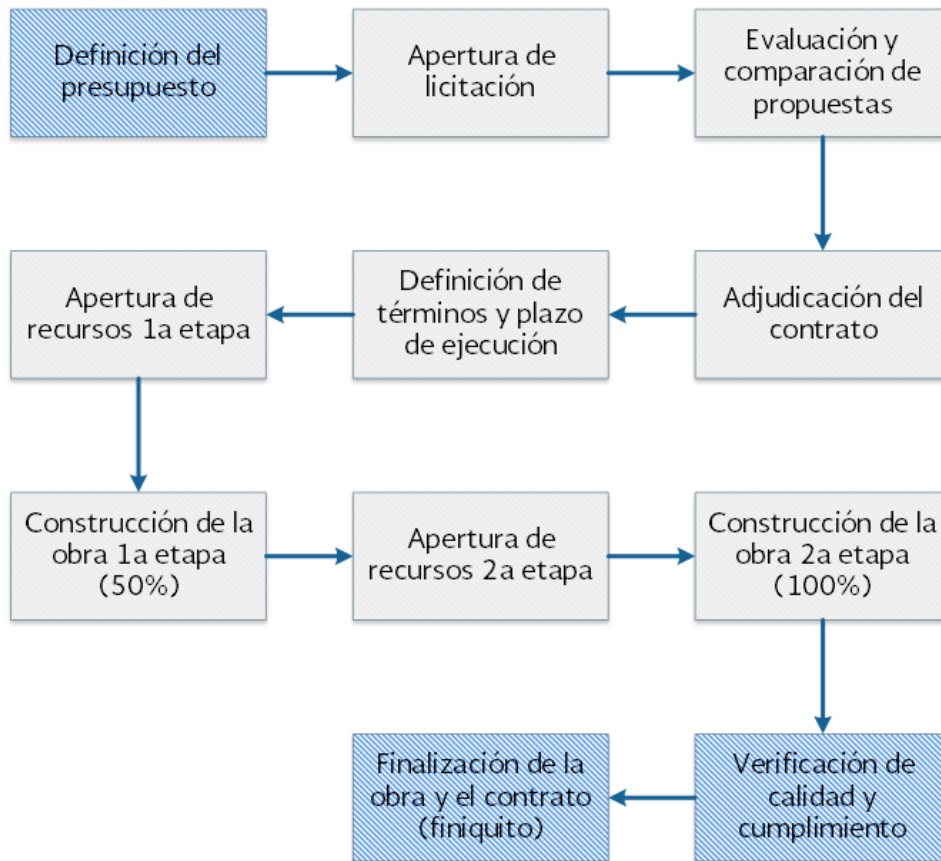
Definición del presupuesto

Apertura de licitación

Evaluación y comparación de propuestas

Adjudicación del contrato

Definición de términos y plazo de ejecución

Apertura de recursos 1a etapa

Construcción de la obra 1a etapa (50%)

Apertura de recursos 2a etapa

Construcción de la obra 2a etapa (100%)

Verificación de calidad y cumplimiento

Finalización de la obra y el contrato (finiquito)